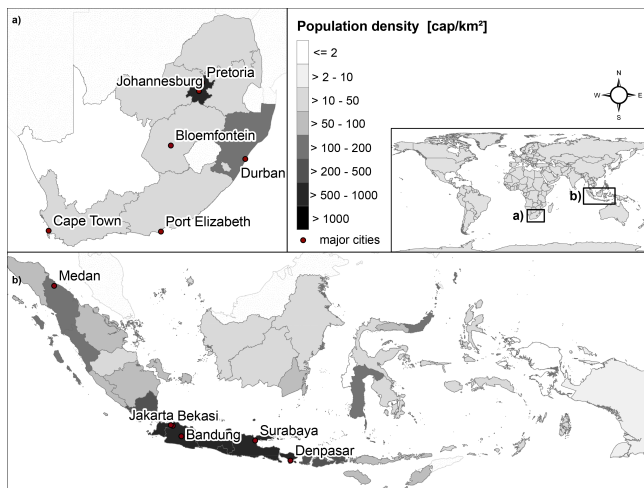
a)

Johannesburg
Pretoria
Bloemfontein
Durban
Cape Town
Port Elizabeth

Population density [cap/km²]

<= 2
> 2 - 10
> 10 - 50
> 50 - 100
> 100 - 200
> 200 - 500
> 500 - 1000
> 1000
major cities

N
W
E
S

b)
a)

b)

Medan
Jakarta Bekasi
Bandung
Surabaya
Denpasar